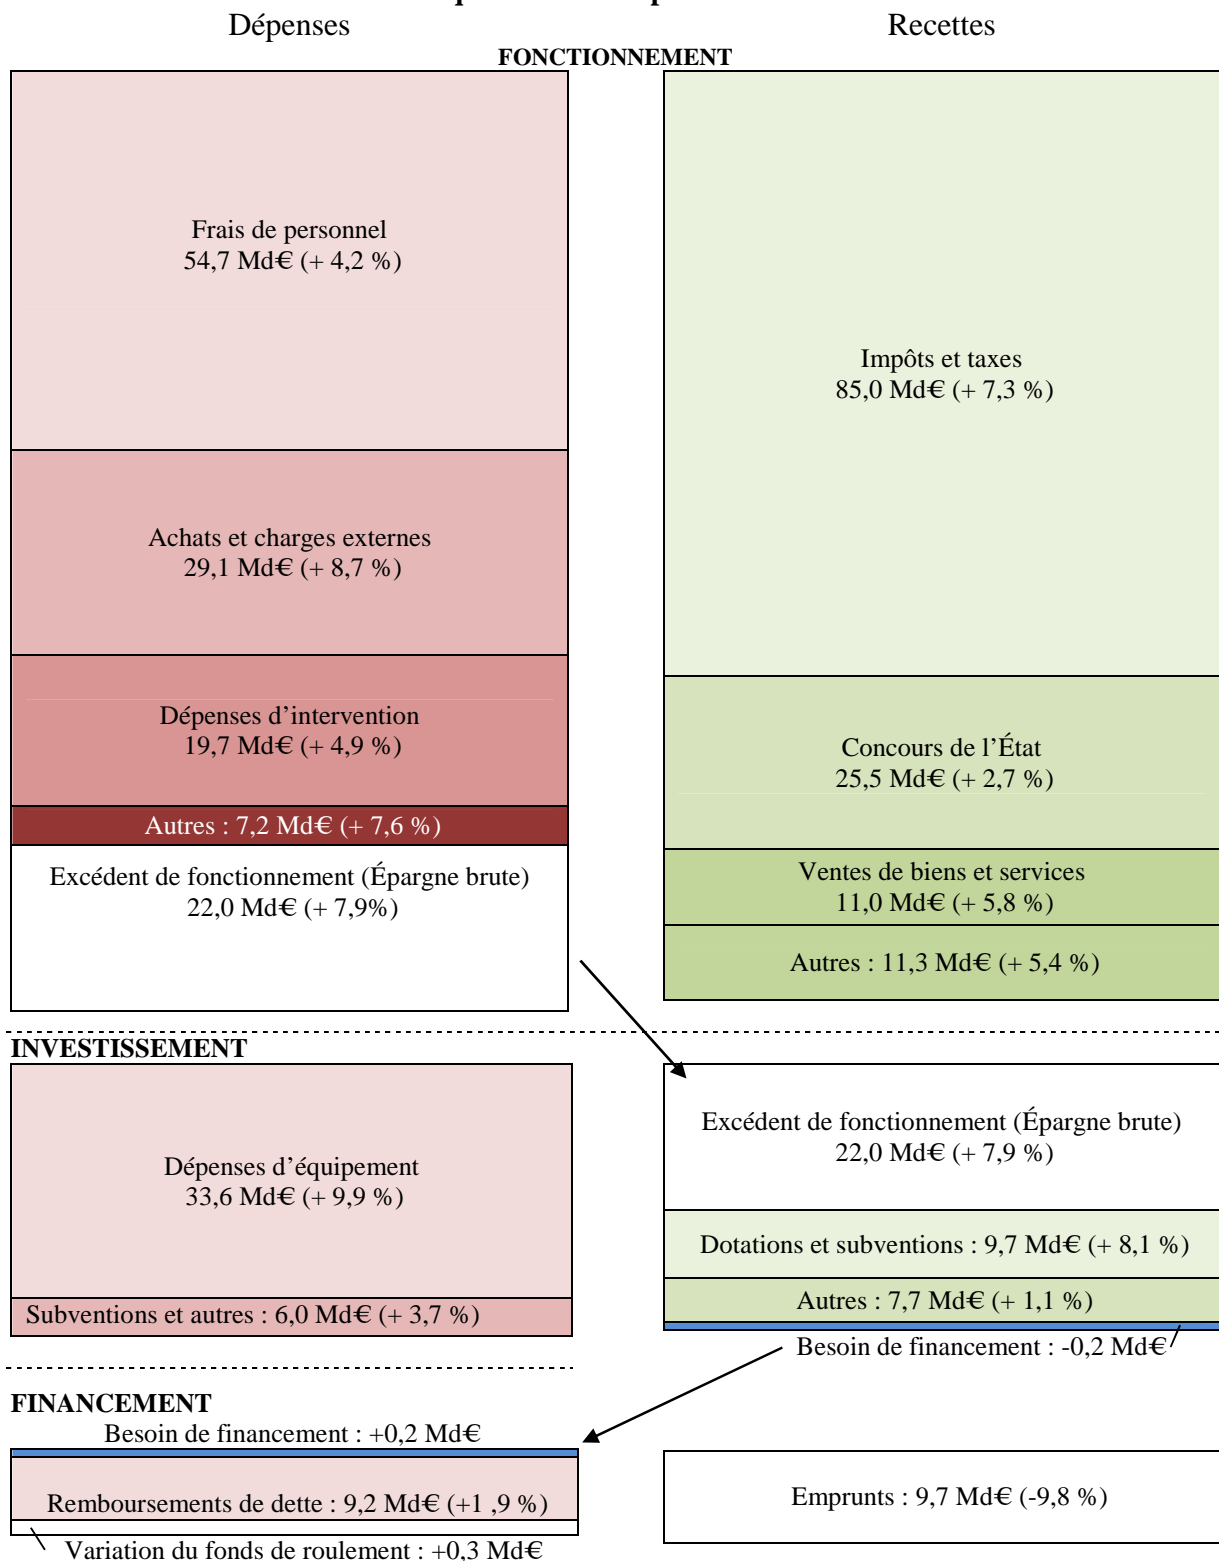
Dépenses

Recettes

FONCTIONNEMENT

Frais de personnel
54,7 Md€ (+ 4,2 %)

Achats et charges externes
29,1 Md€ (+ 8,7 %)

Dépenses d'intervention
19,7 Md€ (+ 4,9 %)

Autres : 7,2 Md€ (+ 7,6 %)

Excédent de fonctionnement (Épargne brute)
22,0 Md€ (+ 7,9%)

Impôts et taxes
85,0 Md€ (+ 7,3 %)

Concours de l'État
25,5 Md€ (+ 2,7 %)

Ventes de biens et services
11,0 Md€ (+ 5,8 %)

Autres : 11,3 Md€ (+ 5,4 %)

INVESTISSEMENT

Dépenses d'équipement
33,6 Md€ (+ 9,9 %)

Subventions et autres : 6,0 Md€ (+ 3,7 %)

Excédent de fonctionnement (Épargne brute)
22,0 Md€ (+ 7,9 %)

Dotations et subventions : 9,7 Md€ (+ 8,1 %)

Autres : 7,7 Md€ (+ 1,1 %)

Besoin de financement : -0,2 Md€

FINANCEMENT

Besoin de financement : +0,2 Md€

Remboursements de dette : 9,2 Md€ (+1 ,9 %)

Variation du fonds de roulement : +0,3 Md€

Emprunts : 9,7 Md€ (-9,8 %)